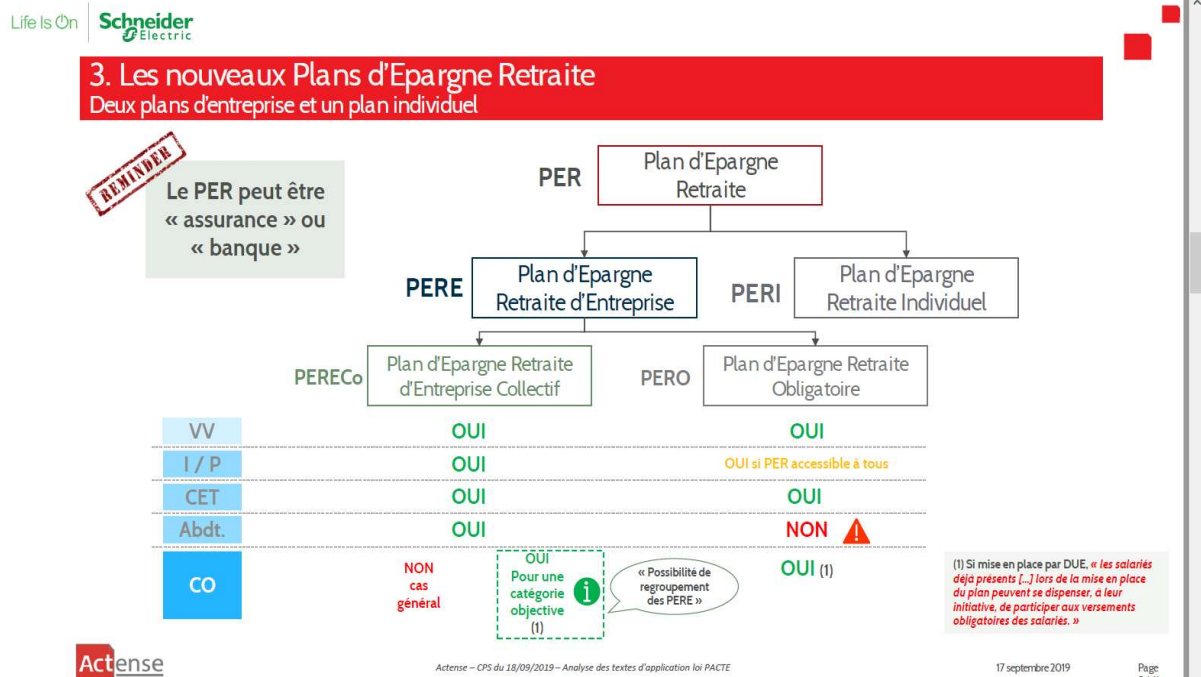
Life Is On Schneider Electric

3. Les nouveaux Plans d'Epargne Retraite
Deux plans d'entreprise et un plan individuel

REMINDER

Le PER peut être « assurance » ou « banque »

PER Plan d'Epargne Retraite

PERE Plan d'Epargne Retraite d'Entreprise

PERI Plan d'Epargne Retraite Individuel

PERECo Plan d'Epargne Retraite d'Entreprise Collectif

PERO Plan d'Epargne Retraite Obligatoire

| | PERECo | PERO |
|---|---|---|
| VV | OUI | OUI |
| I / P | OUI | OUI si PER accessible à tous |
| CET | OUI | OUI |
| Abdt. | OUI | NON |
| CO | NON cas général / OUI Pour une catégorie objective (1) | OUI (1) |

« Possibilité de regroupement des PERE »

(1) Si mise en place par DUE, « les salariés déjà présents [...] lors de la mise en place du plan peuvent se dispenser, à leur initiative, de participer aux versements obligatoires des salariés. »

Actense

Actense – CPS du 18/09/2019 – Analyse des textes d'application loi PACTE

17 septembre 2019

Page